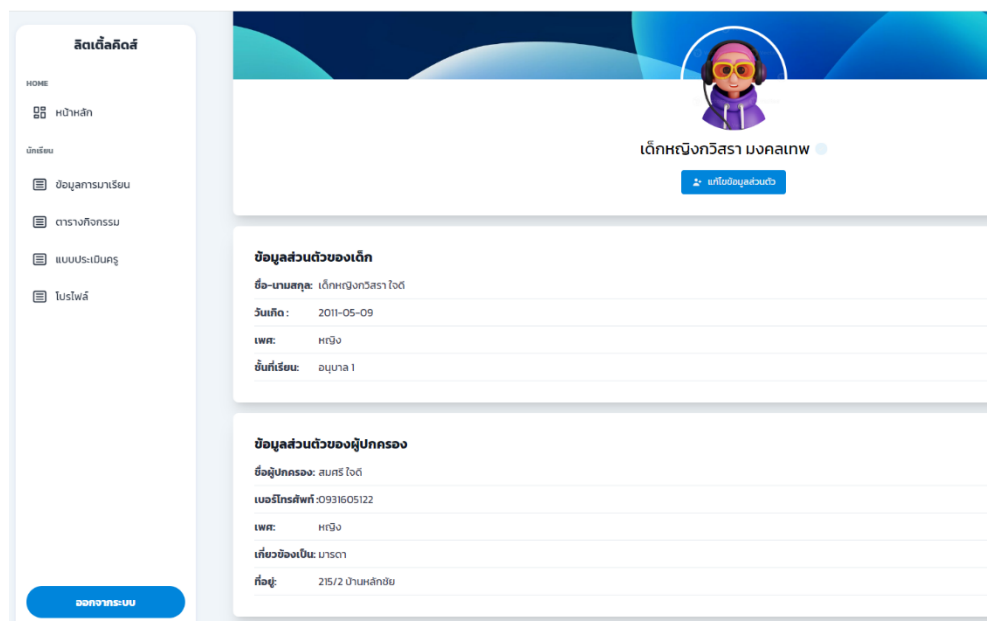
ลิตเติ้ลคิดส์

HOME

หน้าหลัก

นักเรียน

ข้อมูลการมาเรียน

ตารางกิจกรรม

แบบประเมินครู

โปรไฟล์

ออกจากระบบ

เด็กหญิงกวิสรา มงคลเทพ

แก้ไขข้อมูลส่วนตัว

ข้อมูลส่วนตัวของเด็ก

ชื่อ-นามสกุล: เด็กหญิงกวิสรา ใจดี

วันเกิด: 2011-05-09

เพศ: หญิง

ชั้นที่เรียน: อนุบาล 1

ข้อมูลส่วนตัวของผู้ปกครอง

ชื่อผู้ปกครอง: สมศรี ใจดี

เบอร์โทรศัพท์ :0931605122

เพศ: หญิง

เกี่ยวข้องเป็น: มารดา

ที่อยู่: 215/2 บ้านหลักชัย